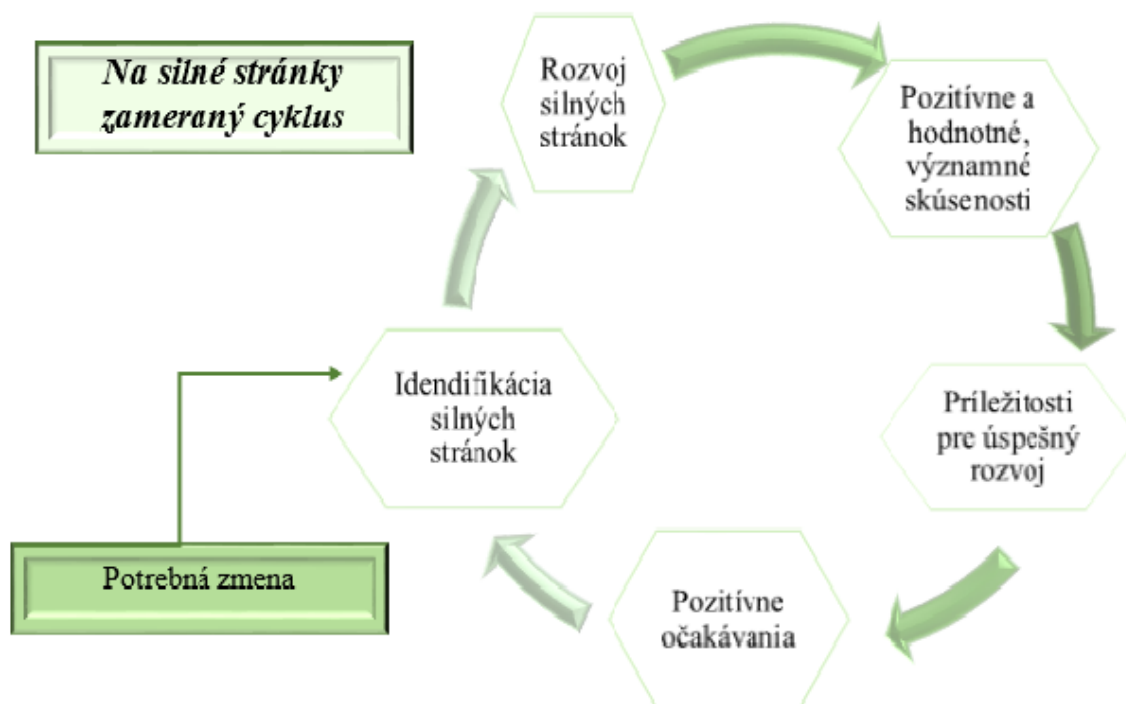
Na silné stránky zameraný cyklus

Rozvoj silných stránok

Pozitívne a hodnotné, významné skúsenosti

Príležitosti pre úspešný rozvoj

Pozitívne očakávania

Idendifikácia silných stránok

Potrebná zmena